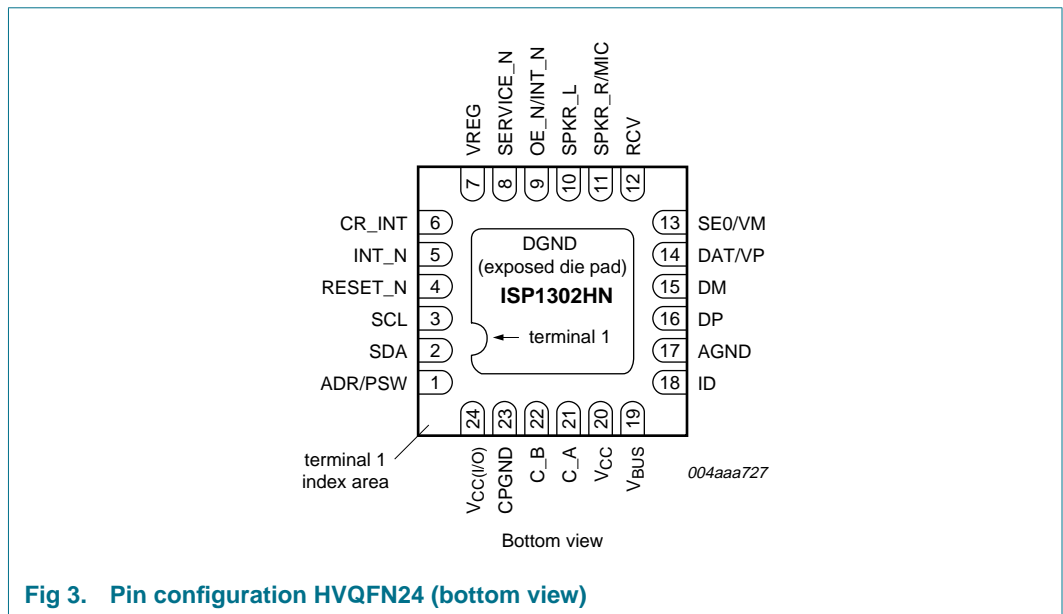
VREG
SERVICE_N
OE_N/INT_N
SPKR_L
SPKR_R/MIC
RCV

7
8
9
10
11
12

CR_INT 6
INT_N 5
RESET_N 4
SCL 3
SDA 2
ADR/PSW 1

DGND
(exposed die pad)
**ISP1302HN**
terminal 1

13 SE0/VM
14 DAT/VP
15 DM
16 DP
17 AGND
18 ID

24
23
22
21
20
19

terminal 1 index area

$V_{CC(I/O)}$
CPGND
C_B
C_A
$V_{CC}$
$V_{BUS}$

004aaa727

Bottom view

**Fig 3. Pin configuration HVQFN24 (bottom view)**